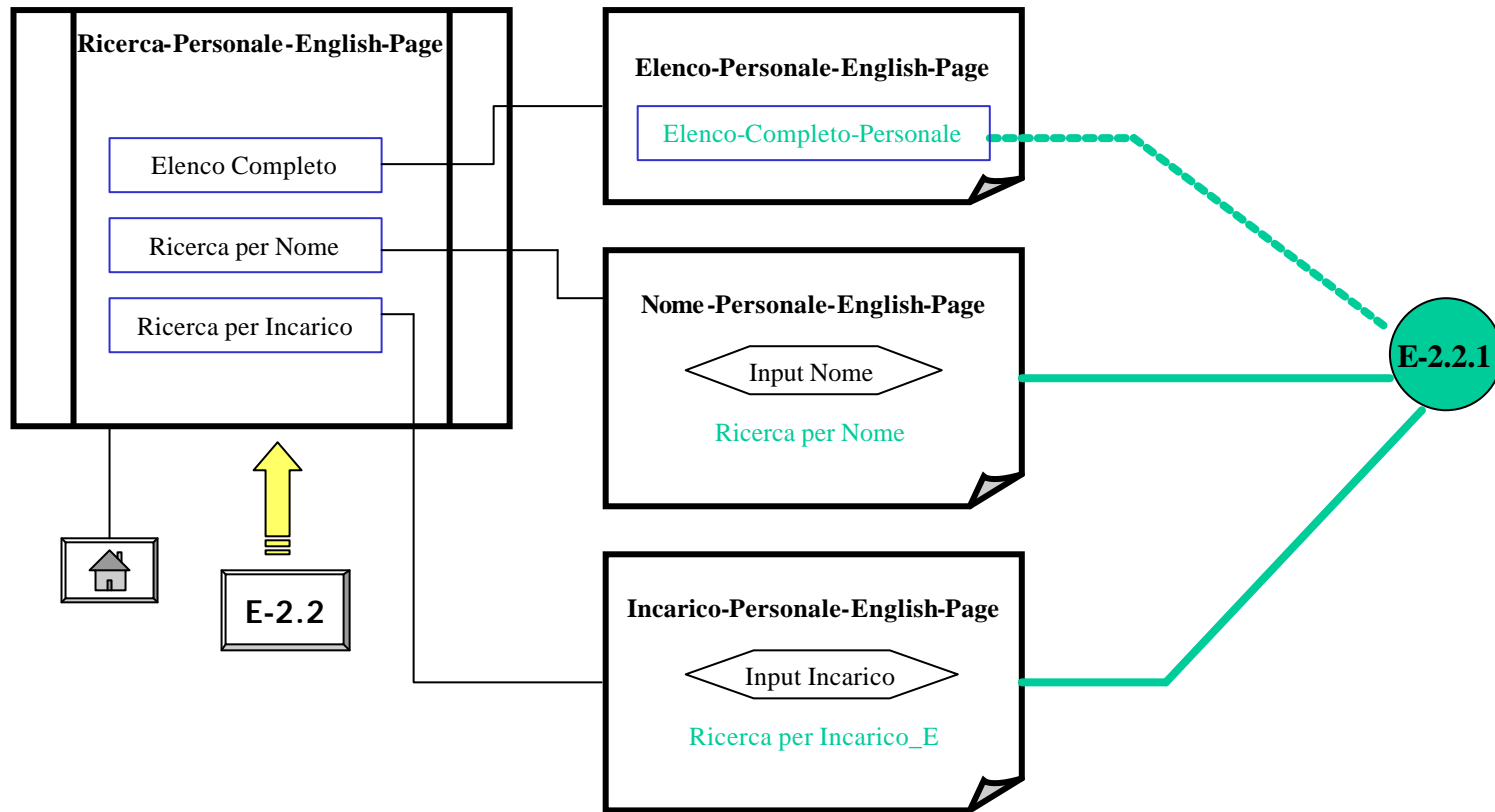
Ricerca-Personale-English-Page

Elenco Completo

Ricerca per Nome

Ricerca per Incarico

E-2.2

Elenco-Personale-English-Page

Elenco-Completo-Personale

Nome-Personale-English-Page

Input Nome

Ricerca per Nome

Incarico-Personale-English-Page

Input Incarico

Ricerca per Incarico_E

E-2.2.1